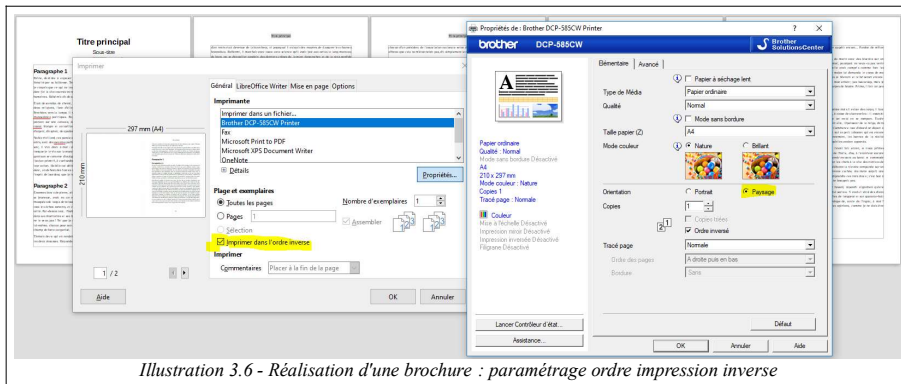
Titre principal
Sous-titre

Paragraphe 1

Paragraphe 2

Imprimer

297 mm (A4)

210 mm

1 / 2

Aide

Général | LibreOffice Writer | Mise en page | Options

Imprimante

Imprimer dans un fichier...
Brother DCP-585CW Printer
Fax
Microsoft Print to PDF
Microsoft XPS Document Writer
OneNote

Détails

Propriétés...

Plage et exemplaires

Toutes les pages

Pages 1

Sélection

Nombre d'exemplaires 1

Assembler

Imprimer dans l'ordre inverse

Imprimer

Commentaires Placer à la fin de la page

OK Annuler

Propriétés de : Brother DCP-585CW Printer

? X

brother DCP-585CW

Brother SolutionsCenter

Elémentaire | Avancé

Papier à séchage lent

Type de Média Papier ordinaire

Qualité Normal

Mode sans bordure

Taille papier (Z) A4

Mode couleur Nature Brillant

Papier ordinaire
Qualité : Normal
Mode sans bordure Désactivé
A4
210 x 297 mm
Mode couleur : Nature
Copies 1
Tracé page : Normale

Couleur
Mise à l'échelle Désactivé
Impression miroir Désactivé
Impression inversée Désactivé
Filigrane Désactivé

Orientation Portrait Paysage

Copies 1

Copies triées
Ordre inversé

Tracé page Normale

Ordre des pages A droite puis en bas

Bordure Sans

Lancer Contrôleur d'état...

Assistance...

Défaut

OK Annuler Aide

Illustration 3.6 - Réalisation d'une brochure : paramétrage ordre impression inverse